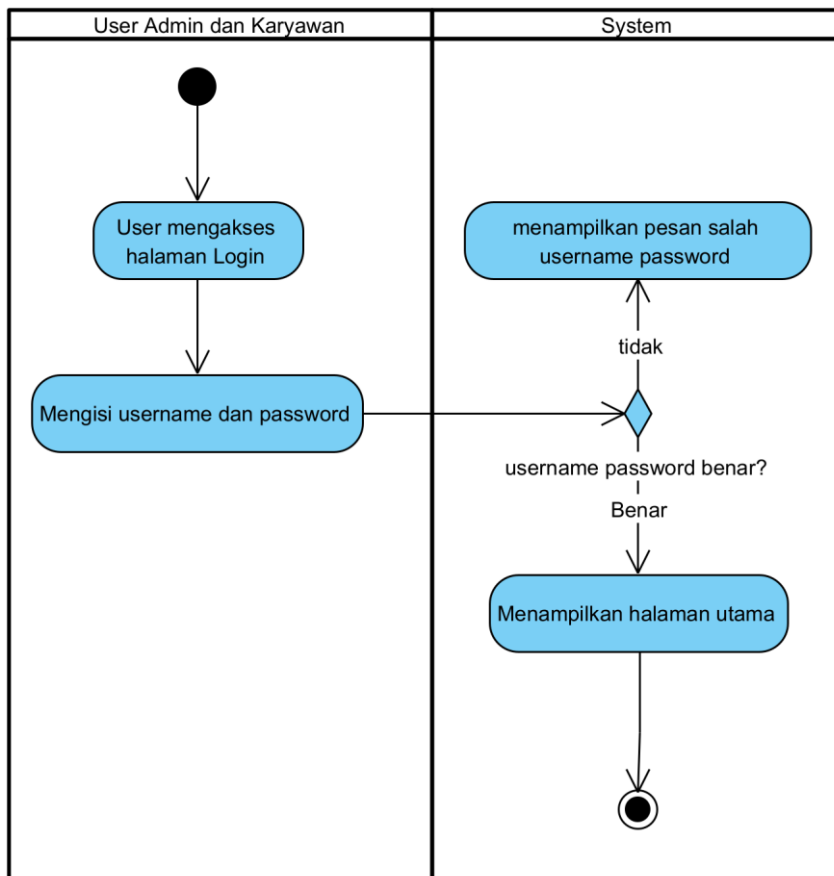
User Admin dan Karyawan

System

User mengakses halaman Login

Mengisi username dan password

menampilkan pesan salah username password

tidak

username password benar?

Benar

Menampilkan halaman utama